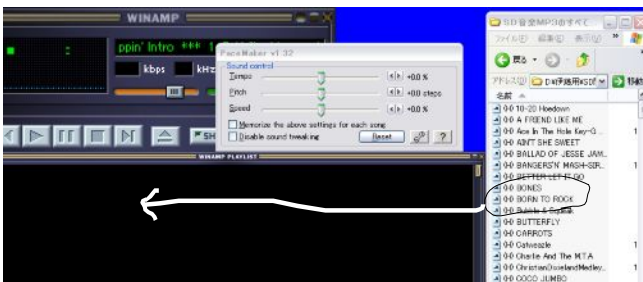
WINAMP

ppin' Intro *** 1

kbps

kHz

SH

WINAMP PLAYLIST

PaceMaker v1.32

Sound control

Tempo

+0.0 %

Pitch

+0.0 steps

Speed

+0.0 %

Memorize the above settings for each song

Disable sound tweaking

Reset

?

SD音楽MP3 おすすめ

ファイル(F) 編集(E) 表示(V)

戻る

アドレス(D) D:¥汎用¥SD

移動

名前

0-0 10-20 Hoedown

0-0 A FRIEND LIKE ME

0-0 Ace In The Hole Key-G

0-0 AIN'T SHE SWEET

0-0 BALLAD OF JESSE JAM..

0-0 BANGERS'N' MASH-SIR..

0-0 BETTER LET IT GO

0-0 BONES

0-0 BORN TO ROCK

0-0 Bubble & Squeak

0-0 BUTTERFLY

0-0 CARROTS

0-0 Catwoozle

0-0 Charlie And The M.T.A

0-0 Christian(Dixieland)Medley..

0-0 COCO JUMBO

1

1

1

1